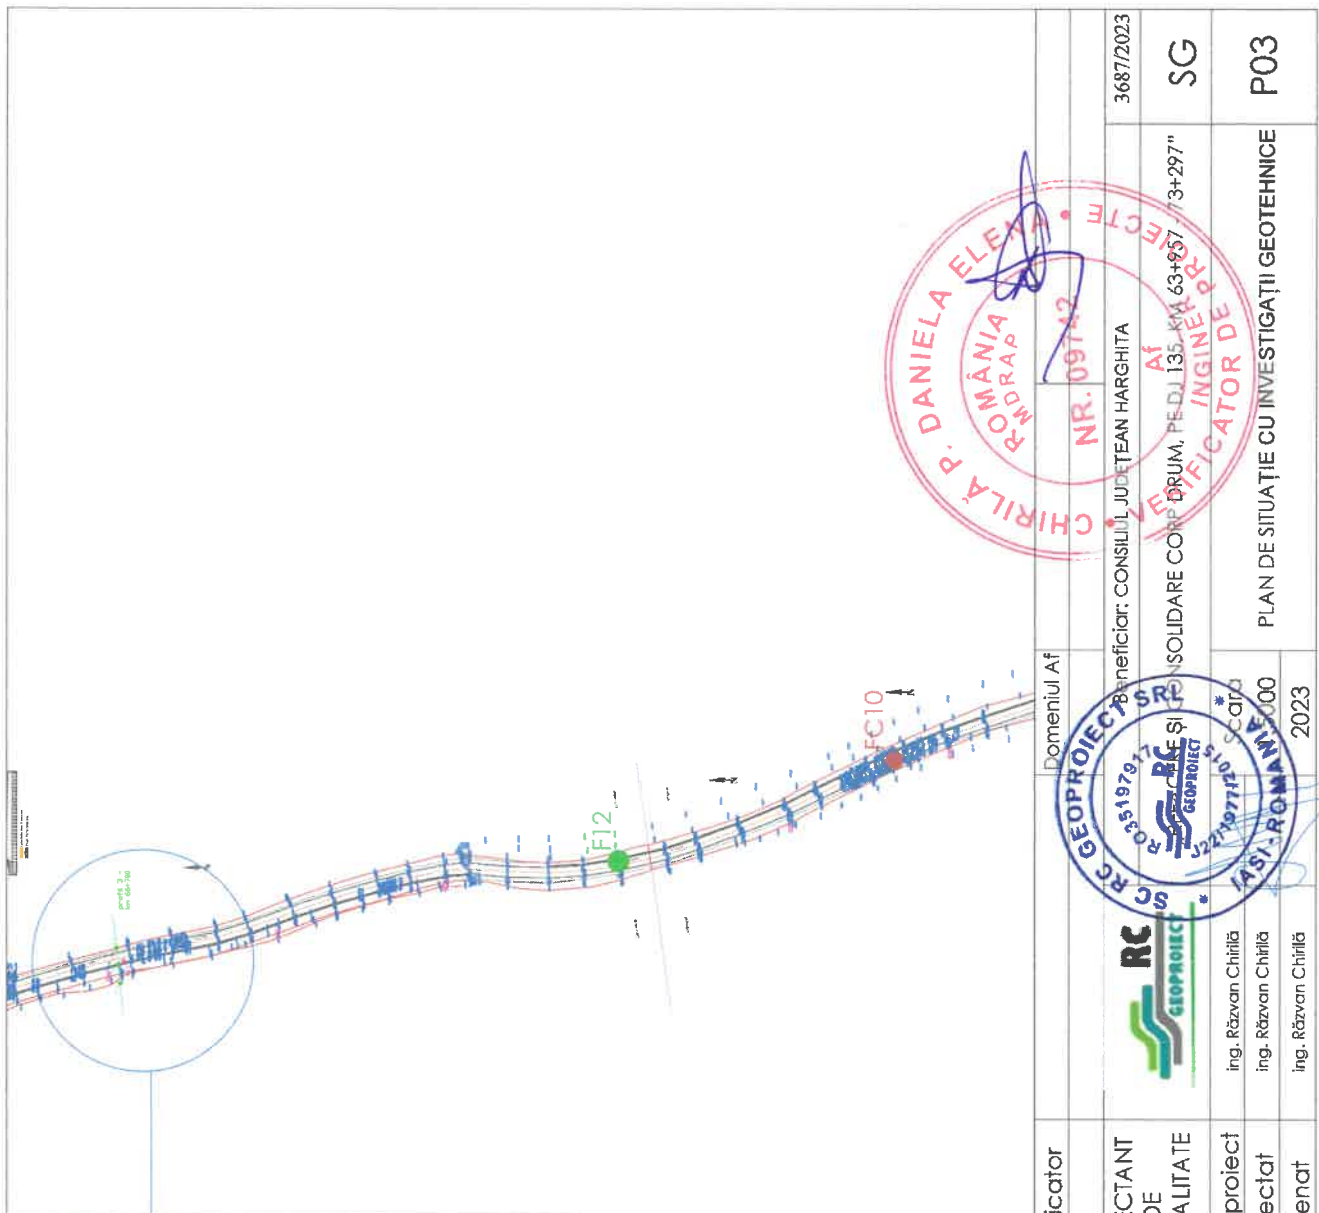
F12
FC10
profil 3 - km 66+780

icator
ECTANT DE ALITATE
proiect
ectat
enat

RC GEOPROIECT
ing. Răzvan Chirilă
ing. Răzvan Chirilă
ing. Răzvan Chirilă

Domeniul Af
Beneficiar: CONSILIUL JUDEȚEAN HARGHITA
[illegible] SI CONSOLIDARE CORP DRUM, PE DJ 135, KM 63+957 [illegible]3+297"
Scara 1:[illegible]500
2023
PLAN DE SITUAȚIE CU INVESTIGAȚII GEOTEHNICE
3687/2023
SG
P03

SC RC GEOPROIECT SRL
RO35197917
J22/1977/2015
IAȘI - ROMANIA

CHIRILĂ P. DANIELA ELENA
ROMÂNIA MDRAP
NR. 09742
VERIFICATOR DE PROIECTE
INGINER
Af